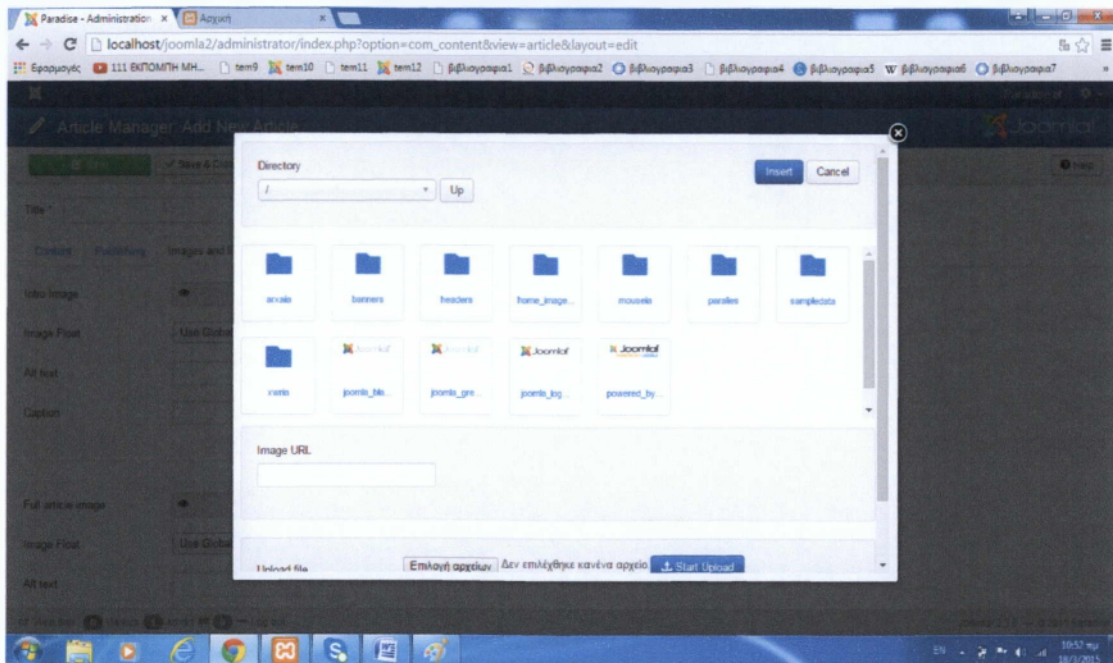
Paradise - Administration ×
Αρχική
localhost/joomla2/administrator/index.php?option=com_content&view=article&layout=edit
Εφαρμογές 111 ΕΚΠΟΜΠΗ ΜΗ... tem9 tem10 tem11 tem12 βιβλιογραφια1 βιβλιογραφια2 βιβλιογραφια3 βιβλιογραφια4 βιβλιογραφια5 βιβλιογραφια6 βιβλιογραφια7
Article Manager: Add New Article
Joomla!
Title
Content Publishing Images and
Intro Image
Image Float Use Global
Alt text
Caption
Full article image
Image Float Use Global
Alt text
Directory
/
Up
Insert
Cancel
arxaia
banners
headers
home_image...
mouseia
paralies
sampledata
xwria
joomla_bla...
joomla_gre...
joomla_log...
powered_by...
Image URL
Upload file
Επιλογή αρχείων
Δεν επιλέχθηκε κανένα αρχείο
Start Upload
EN
10:57 πμ